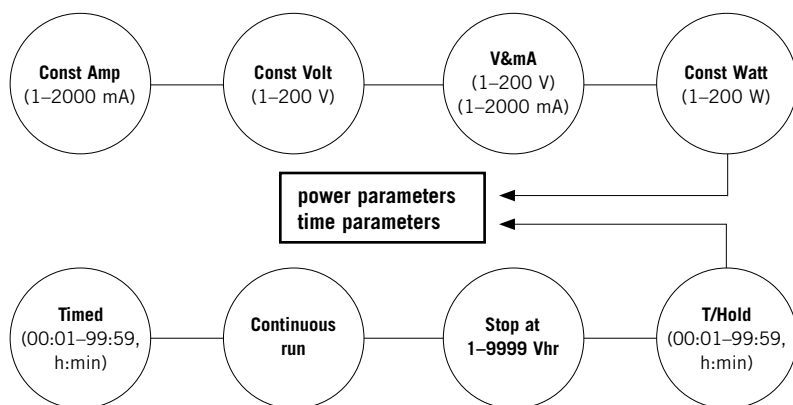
Const Amp
(1–2000 mA)

Const Volt
(1–200 V)

V&mA
(1–200 V)
(1–2000 mA)

Const Watt
(1–200 W)

power parameters
time parameters

Timed
(00:01–99:59, h:min)

Continuous run

Stop at
1–9999 Vhr

T/Hold
(00:01–99:59, h:min)